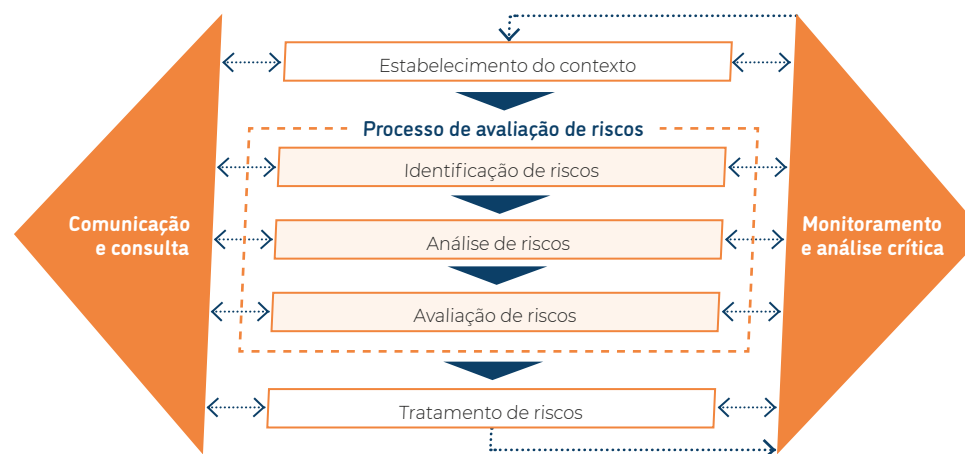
Comunicação e consulta

Estabelecimento do contexto

Processo de avaliação de riscos

Identificação de riscos

Análise de riscos

Avaliação de riscos

Tratamento de riscos

Monitoramento e análise crítica